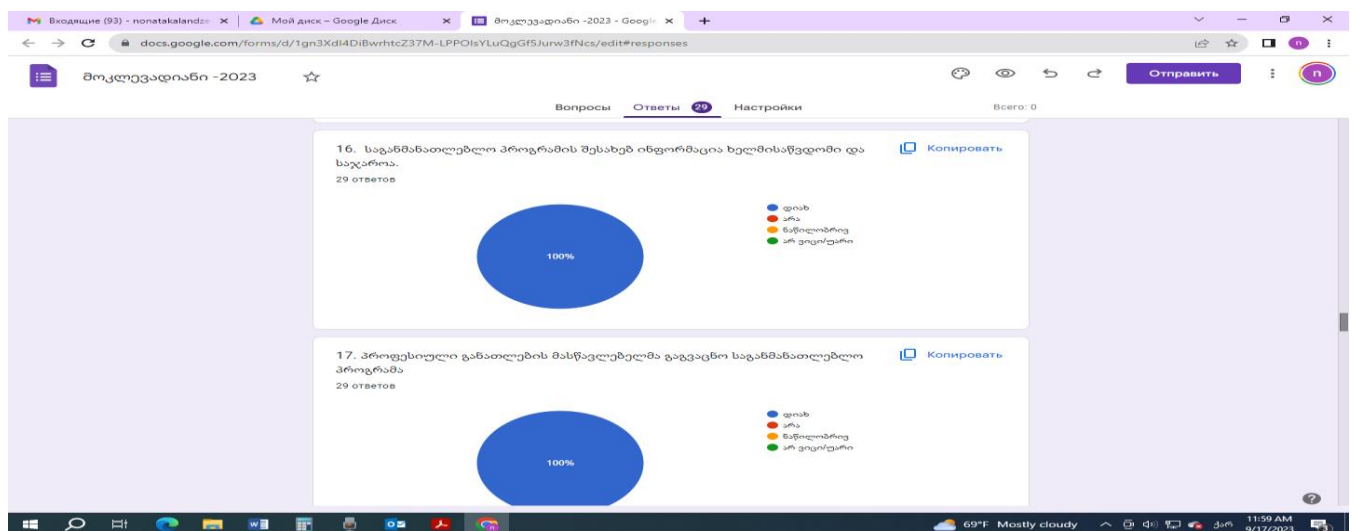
Входящие (93) - nonatakalandze × | Мой диск – Google Диск × | მოკლევადიანი -2023 - Google × +

docs.google.com/forms/d/1gn3Xdl4DiBwrhtcZ37M-LPPOlsYLuQgGf5Jurw3fNcs/edit#responses

მოკლევადიანი -2023

Отправить

Вопросы Ответы 29 Настройки

Всего: 0

16. საგანმანათლებლო პროგრამის შესახებ ინფორმაცია ხელმისაწვდომი და საჯაროა.

29 ответов

Копировать

დიახ
არა
ნაწილობრივ
არ ვიცი/უარი

100%

17. პროფესიული განათლების მასწავლებელმა გაგვაცნო საგანმანათლებლო პროგრამა

29 ответов

Копировать

დიახ
არა
ნაწილობრივ
არ ვიცი/უარი

100%

69°F Mostly cloudy

11:59 AM 9/17/2023